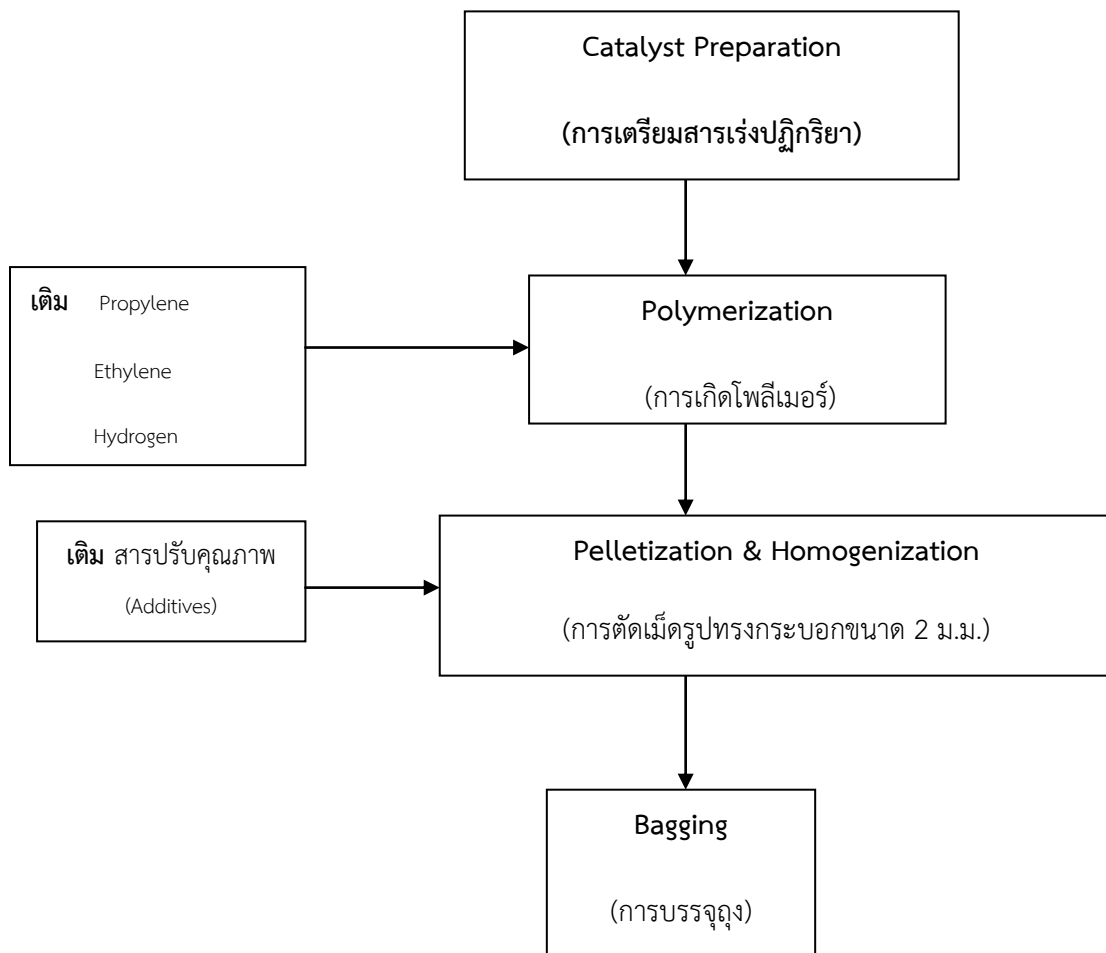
Catalyst Preparation

(การเตรียมสารเร่งปฏิกริยา)

เติม Propylene

Ethylene

Hydrogen

Polymerization

(การเกิดโพลีเมอร์)

เติม สารปรับคุณภาพ

(Additives)

Pelletization & Homogenization

(การตัดเม็ดรูปทรงกระบอกขนาด 2 ม.ม.)

Bagging

(การบรรจุถุง)